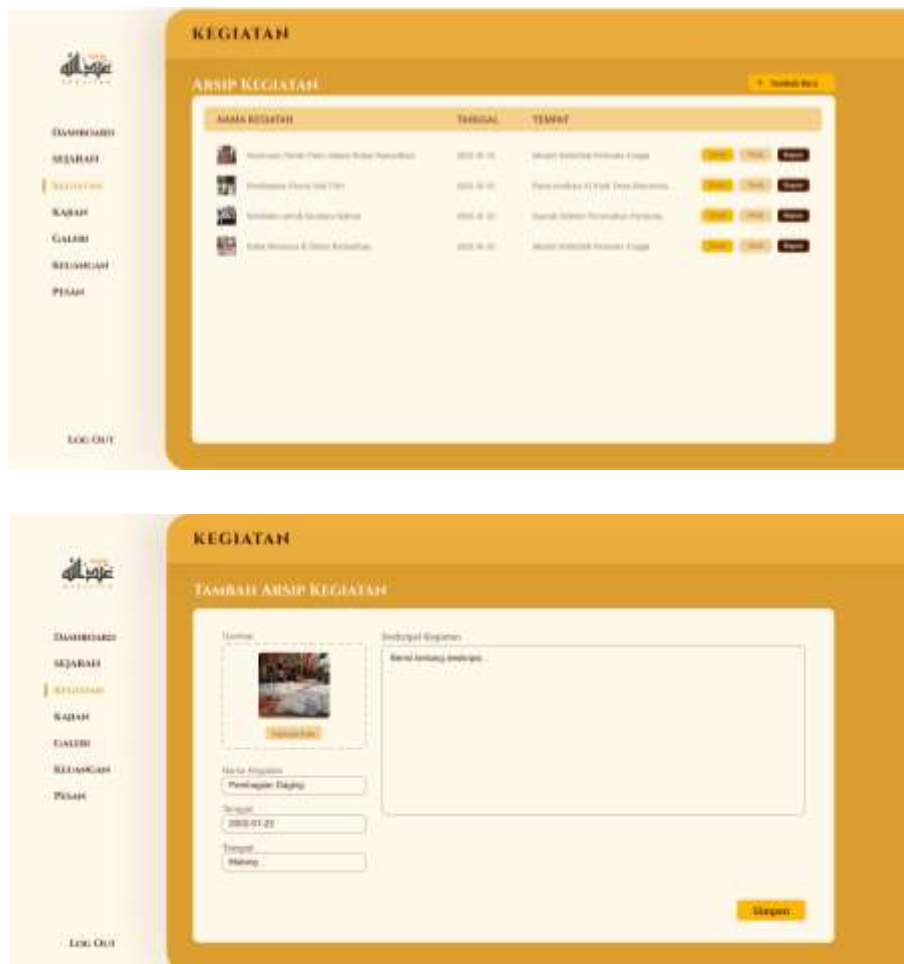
KEGIATAN

DASHBOARD
SEJARAH
KEGIATAN
KAJIAN
GALERI
KEUANGAN
PESAN

LOG OUT

ARSIP KEGIATAN

+ Tambah Baru

| NAMA KEGIATAN | TANGGAL | TEMPAT | |
|---|---|---|---|
| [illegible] | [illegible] | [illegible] | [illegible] |
| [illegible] | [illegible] | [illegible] | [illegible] |
| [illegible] | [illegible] | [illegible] | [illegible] |
| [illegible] | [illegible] | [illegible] | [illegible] |

KEGIATAN

DASHBOARD
SEJARAH
KEGIATAN
KAJIAN
GALERI
KEUANGAN
PESAN

LOG OUT

TAMBAH ARSIP KEGIATAN

Gambar

Upload Foto

Deskripsi Kegiatan

Berisi tentang deskripsi...

Nama Kegiatan
Pembagian Daging

Tanggal
2003-01-23

Tempat
Malang

Simpan